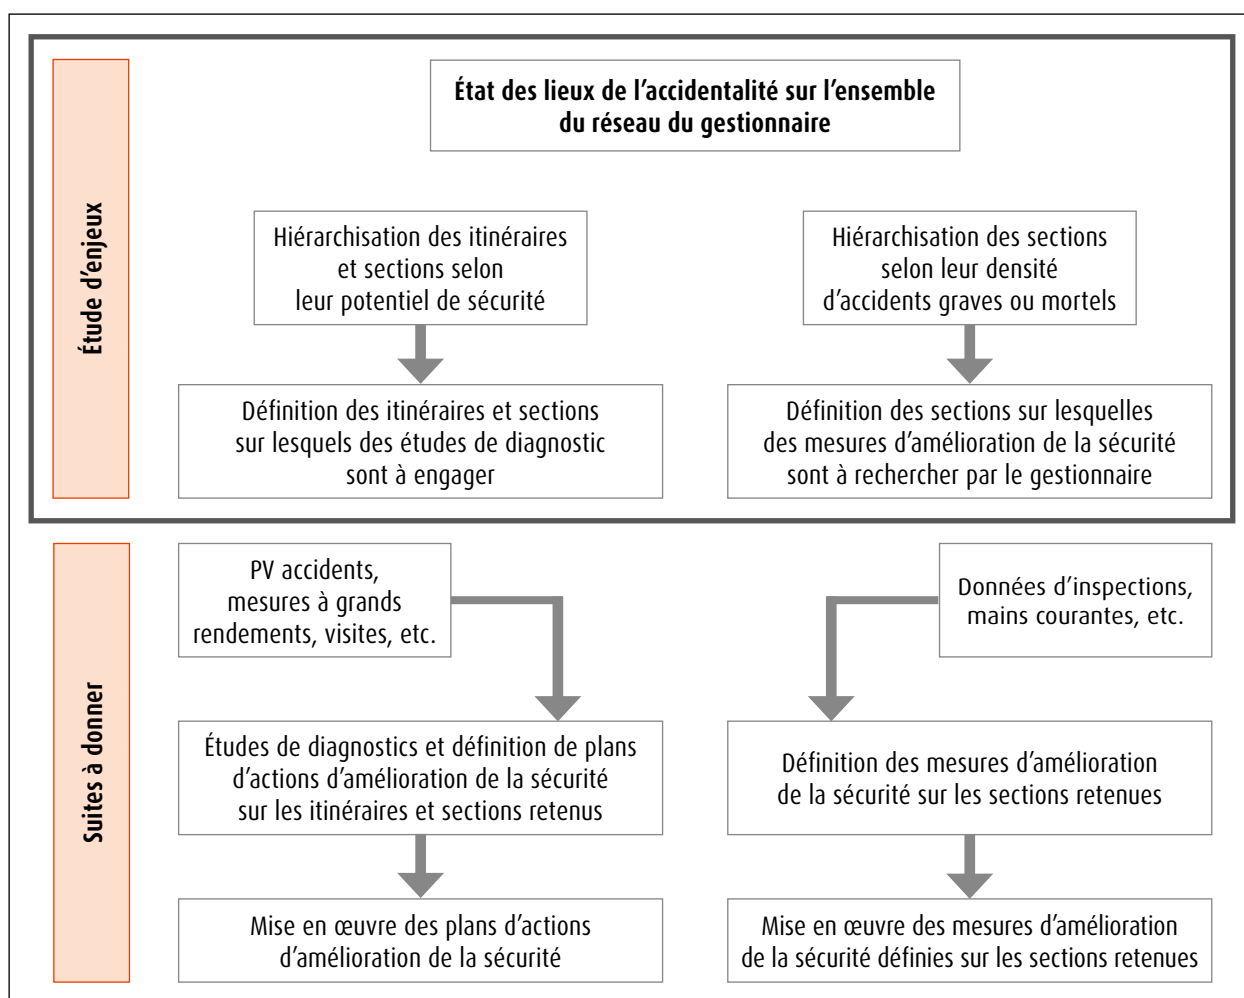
Étude d'enjeux

État des lieux de l'accidentalité sur l'ensemble du réseau du gestionnaire

Hiérarchisation des itinéraires et sections selon leur potentiel de sécurité

Hiérarchisation des sections selon leur densité d'accidents graves ou mortels

Définition des itinéraires et sections sur lesquels des études de diagnostic sont à engager

Définition des sections sur lesquelles des mesures d'amélioration de la sécurité sont à rechercher par le gestionnaire

Suites à donner

PV accidents, mesures à grands rendements, visites, etc.

Données d'inspections, mains courantes, etc.

Études de diagnostics et définition de plans d'actions d'amélioration de la sécurité sur les itinéraires et sections retenus

Définition des mesures d'amélioration de la sécurité sur les sections retenues

Mise en œuvre des plans d'actions d'amélioration de la sécurité

Mise en œuvre des mesures d'amélioration de la sécurité définies sur les sections retenues